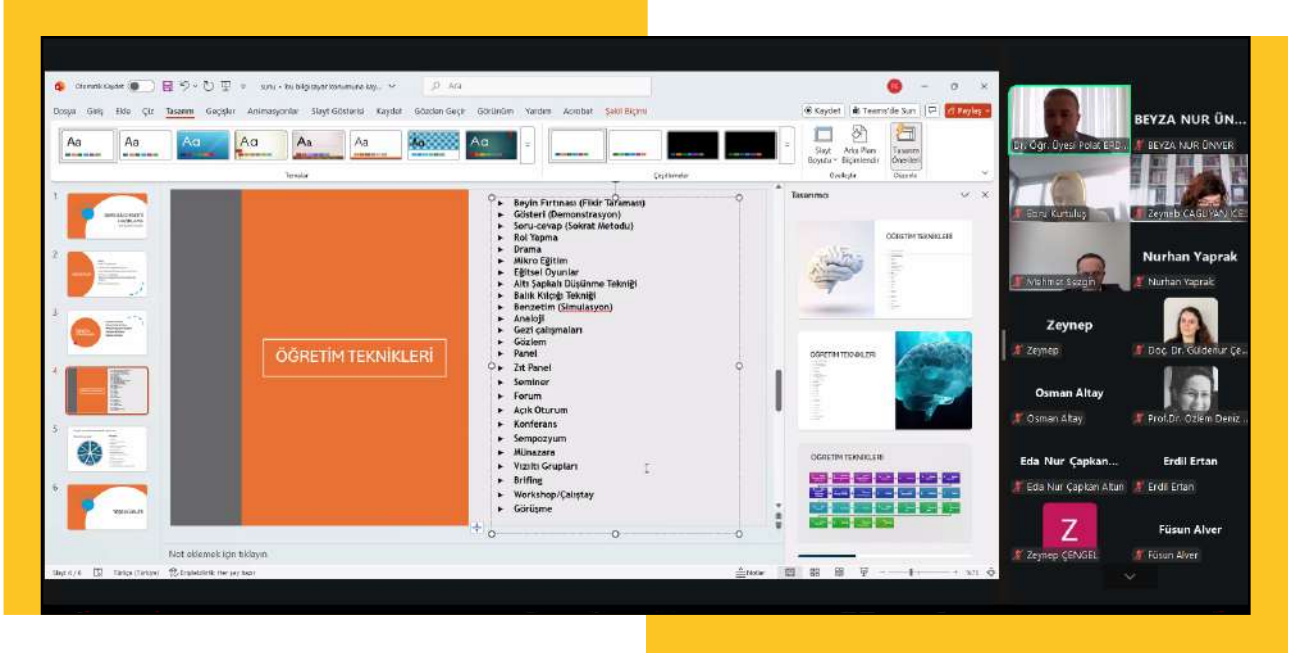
Otomatik Kaydet  sunu - bu bilgisayar konumuna kay...  Ara

Dosya  Giriş  Ekle  Çiz  Tasarım  Geçişler  Animasyonlar  Slayt Gösterisi  Kaydet  Gözden Geçir  Görünüm  Yardım  Acrobat  Şekil Biçimi

Kaydet  Teams'de Sun  Paylaş

Aa  Aa  Aa  Aa  Aa  Aa  Aa  Aa

Temalar  Çeşitlemeler  Slayt Boyutu  Arka Plan Biçimlendir  Tasarım Önerileri  Özelleştir  Düzenle

ÖĞRETİM TEKNİKLERİ

Beyin Fırtınası (Fikir Taraması)
Gösteri (Demonstrasyon)
Soru-cevap (Sokrat Metodu)
Rol Yapma
Drama
Mikro Eğitim
Eğitsel Oyunlar
Altı Şapkalı Düşünme Tekniği
Balık Kılçığı Tekniği
Benzetim (Simulasyon)
Analoji
Gezi çalışmaları
Gözlem
Panel
Zıt Panel
Seminer
Forum
Açık Oturum
Konferans
Sempozyum
Münazara
Vızıltı Grupları
Brifing
Workshop/Çalıştay
Görüşme

Tasarımcı

ÖĞRETİM TEKNİKLERİ
ÖĞRETİM TEKNİKLERİ
ÖĞRETİM TEKNİKLERİ

Not eklemek için tıklayın

Slayt 4 / 6  Türkçe (Türkiye)  Erişilebilirlik: Her şey hazır  Notlar

Dr. Öğr. Üyesi Polat ERD...
BEYZA NUR ÜN...
BEYZA NUR ÖNVER
Esra Kurtuluş
Zeyneb CAGUYAN ICE...
Mehmet Sezgin
Nurhan Yaprak
Nurhan Yaprak
Zeynep
Zeynep
Doç. Dr. Güldenur Çe...
Osman Altay
Osman Altay
Prof.Dr. Özlem Deniz ...
Eda Nur Çapkan...
Eda Nur Çapkan Altun
Erdil Ertan
Erdil Ertan
Z
Zeynep ÇENGEL
Füsun Alver
Füsun Alver